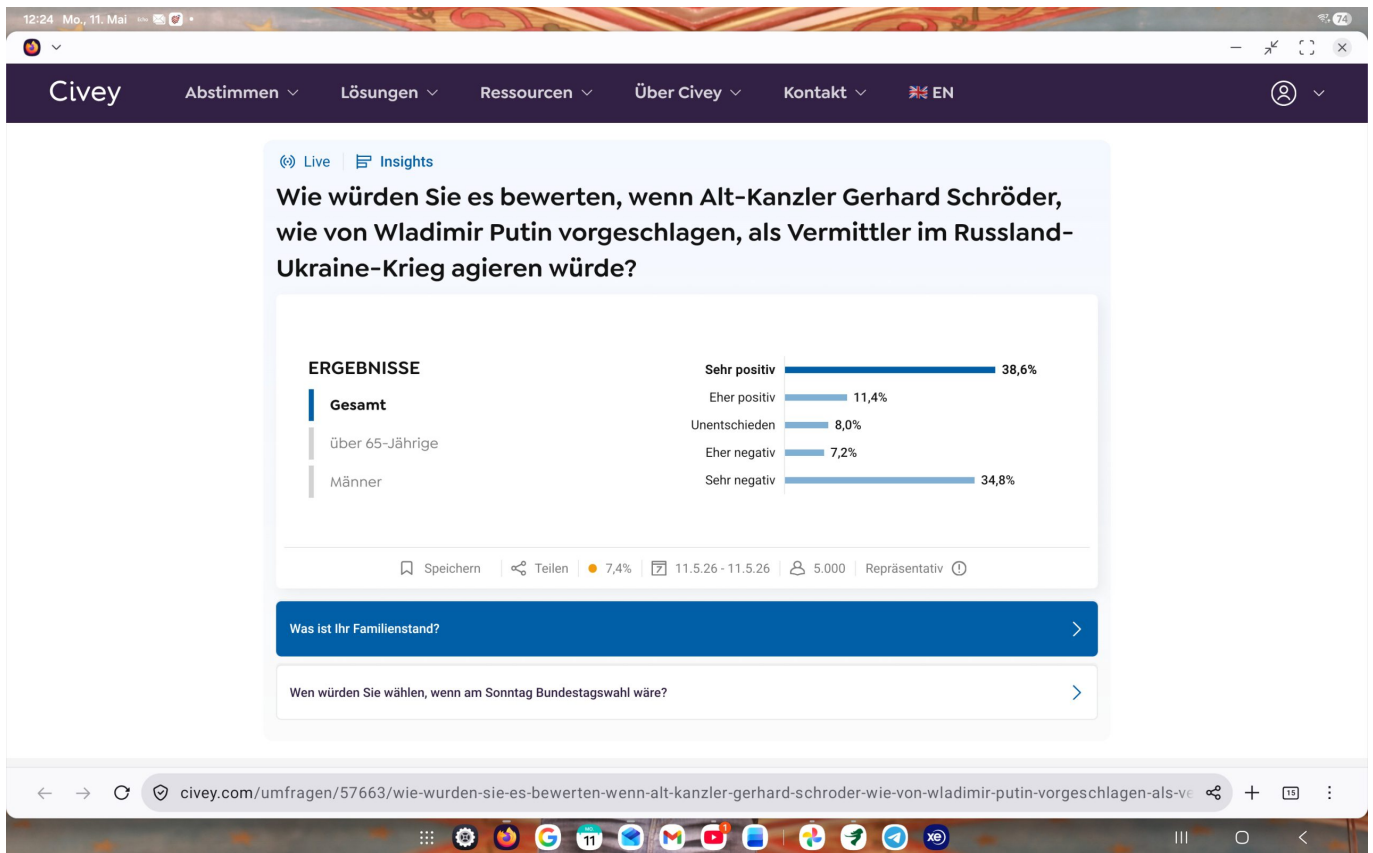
12:24 Mo., 11. Mai

74

Civey Abstimmen Lösungen Ressourcen Über Civey Kontakt EN

Live | Insights

Wie würden Sie es bewerten, wenn Alt-Kanzler Gerhard Schröder, wie von Wladimir Putin vorgeschlagen, als Vermittler im Russland-Ukraine-Krieg agieren würde?

ERGEBNISSE

Gesamt

über 65-Jährige

Männer

| | |
|---|---|
| Sehr positiv | 38,6% |
| Eher positiv | 11,4% |
| Unentschieden | 8,0% |
| Eher negativ | 7,2% |
| Sehr negativ | 34,8% |

Speichern | Teilen | 7,4% | 11.5.26 - 11.5.26 | 5.000 | Repräsentativ

Was ist Ihr Familienstand?

Wen würden Sie wählen, wenn am Sonntag Bundestagswahl wäre?

civey.com/umfragen/57663/wie-wurden-sie-es-bewerten-wenn-alt-kanzler-gerhard-schroder-wie-von-wladimir-putin-vorgeschlagen-als-ve

15

11